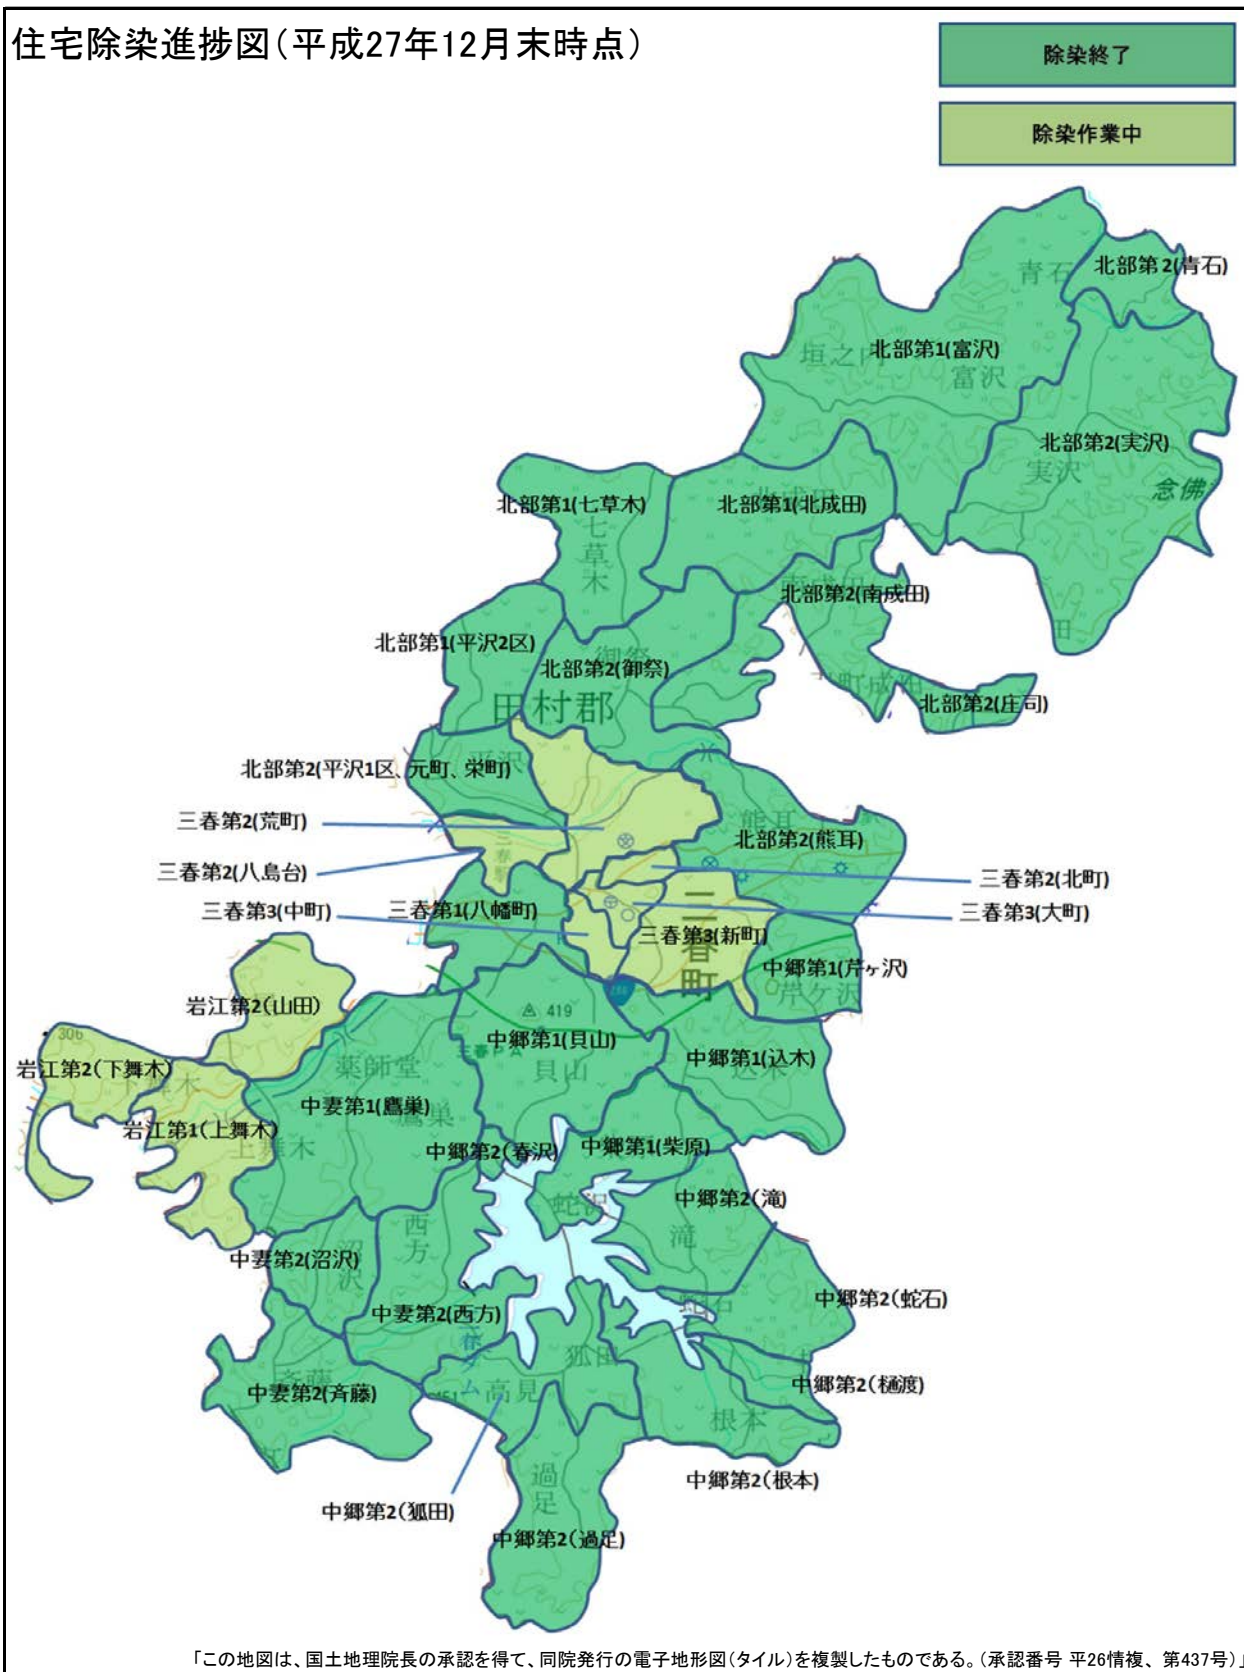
住宅除染進捗図(平成27年12月末時点)

除染終了

除染作業中

青石
北部第2(青石)
垣之内
北部第1(富沢)
富沢
北部第2(実沢)
実沢
念佛
北部第1(七草木)
七草木
北部第1(北成田)
北部第2(南成田)
北部第1(平沢2区)
北部第2(御祭)
田村郡
北部第2(庄司)
北部第2(平沢1区、元町、栄町)
三春第2(荒町)
北部第2(熊耳)
三春第2(八島台)
三春第2(北町)
三春第3(中町)
三春第1(八幡町)
三春第3(大町)
三春第3(新町)
三春町
中郷第1(芹ヶ沢)
芹ヶ沢
岩江第2(山田)
419
中郷第1(貝山)
貝山
岩江第2(下舞木)
薬師堂
中郷第1(込木)
込木
中妻第1(鷹巣)
岩江第1(上舞木)
上舞木
中郷第2(春沢)
中郷第1(柴原)
中郷第2(滝)
滝
西方
中妻第2(沼沢)
沼沢
中郷第2(蛇石)
中妻第2(西方)
狐田
中郷第2(樋渡)
中妻第2(斉藤)
高見
根本
中郷第2(根本)
過足
中郷第2(狐田)
中郷第2(過足)

「この地図は、国土地理院長の承認を得て、同院発行の電子地形図(タイル)を複製したものである。(承認番号 平26情複、第437号)」